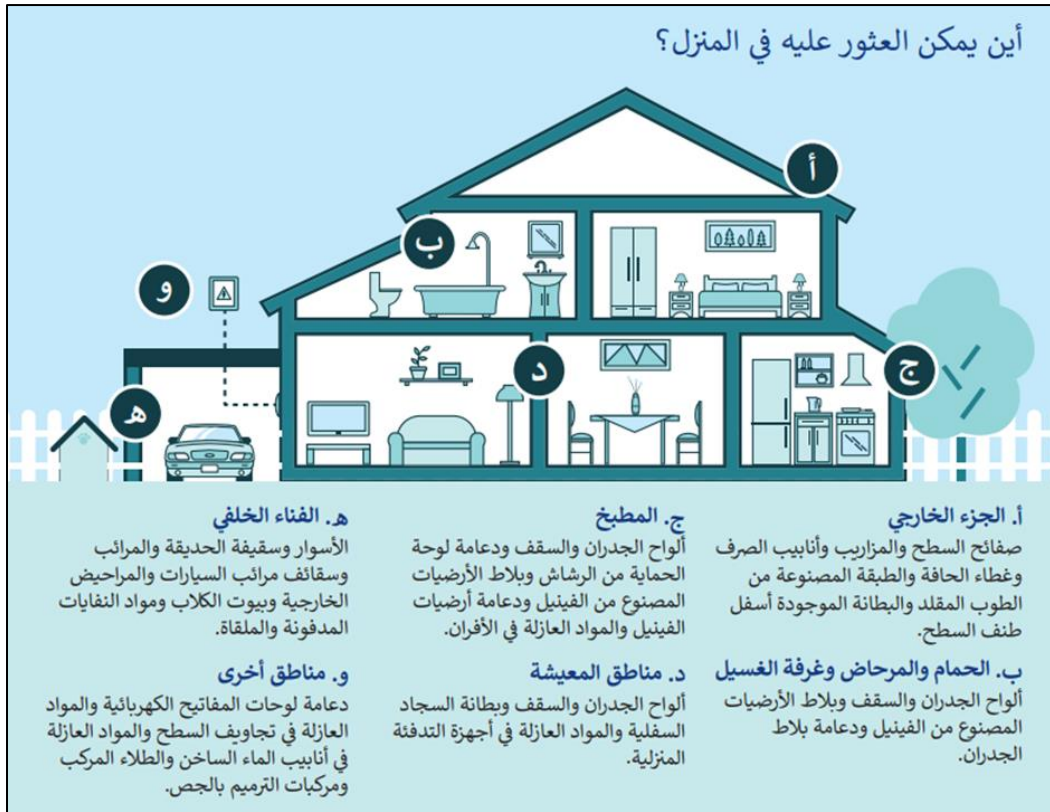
أين يمكن العثور عليه في المنزل؟

أ
ب
و
د
ج
هـ

أ. الجزء الخارجي
صفائح السطح والمزاريب وأنابيب الصرف وغطاء الحافة والطبقة المصنوعة من الطوب المقلد والبطانة الموجودة أسفل طنف السطح.

ب. الحمام والمرحاض وغرفة الغسيل
ألواح الجدران والسقف وبلاط الأرضيات المصنوع من الفينيل ودعامة بلاط الجدران.

ج. المطبخ
ألواح الجدران والسقف ودعامة لوحة الحماية من الرشاش وبلاط الأرضيات المصنوع من الفينيل ودعامة أرضيات الفينيل والمواد العازلة في الأفران.

د. مناطق المعيشة
ألواح الجدران والسقف وبطانة السجاد السفلية والمواد العازلة في أجهزة التدفئة المنزلية.

هـ. الفناء الخلفي
الأسوار وسقيفة الحديقة والمرائب وسقائف مرائب السيارات والمراحيض الخارجية وبيوت الكلاب ومواد النفايات المدفونة والملقاة.

و. مناطق أخرى
دعامة لوحات المفاتيح الكهربائية والمواد العازلة في تجاويف السطح والمواد العازلة في أنابيب الماء الساخن والطلاء المركب ومركبات الترميم بالجص.